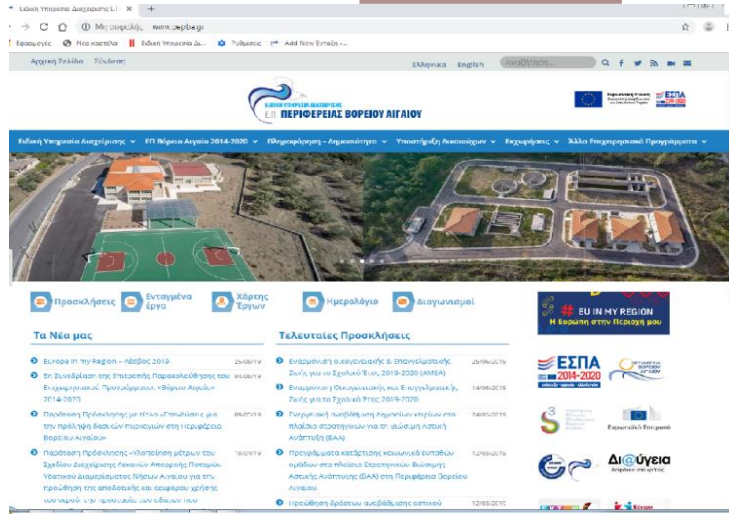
Ειδική Υπηρεσία Διαχείρισης Ε.Π. ×  +

← → C ⓘ Μη ασφαλής | www.pepba.gr

Εφαρμογές  Νέα καρτέλα  Ειδική Υπηρεσία Δι...  Ρυθμίσεις  Add New Εντολή –

Αρχική Σελίδα  Σύνδεση

Ελληνικα  English  Αναζήτηση...

ΕΙΔΙΚΗ ΥΠΗΡΕΣΙΑ ΔΙΑΧΕΙΡΙΣΗΣ
ΕΠ ΠΕΡΙΦΕΡΕΙΑΣ ΒΟΡΕΙΟΥ ΑΙΓΑΙΟΥ

ΕΣΠΑ

Ειδική Υπηρεσία Διαχείρισης ∨  ΕΠ Βόρειο Αιγαίο 2014-2020 ∨  Πληροφόρηση - Δημοσιότητα ∨  Υποστήριξη Δικαιούχων ∨  Εφαρμογές ∨  Άλλα Επιχειρησιακά Προγράμματα ∨

Προσκλήσεις  Ενταγμένα έργα  Χάρτης Έργων  Ημερολόγιο  Διαγωνισμοί

Τα Νέα μας

Europe in my Region – Λέσβος 2019  25/06/19

5η Συνεδρίαση της Επιτροπής Παρακολούθησης του Επιχειρησιακού Προγράμματος «Βόρειο Αιγαίο» 2014-2020  05/06/19

Παράταση Πρόσκλησης με τίτλο «Επιδότηση για την πρόληψη βασικών κινδύνων στη Περιφέρεια Βορείου Αιγαίου»  05/07/19

Παράταση Πρόσκλησης «Υλοποίηση μέτρων του Σχεδίου Διαχείρισης Λεκανών Απορροής Ποταμών Υδατικού Διαμερίσματος Νήσων Αιγαίου για την προώθηση της αποδοτικής και οικονομικής χρήσης του νερού - την προστασία των εδαφών που  18/06/19

Τελευταίες Προσκλήσεις

Εναρμόνιση οικογενειακής & Επαγγελματικής Ζωής για το Σχολικό Έτος 2019-2020 (ΑΜΕΑ)  25/06/2019

Εναρμόνιση Οικογενειακής και Επαγγελματικής Ζωής για το Σχολικό Έτος 2019-2020  14/06/2019

Ενεργειακή αναβάθμιση δημοσίων κτιρίων στο πλαίσιο στρατηγικών για τη βιώσιμη Αστική Ανάπτυξη (ΒΑΑ)  24/05/2019

Προγράμματα κατάρτισης κοινωνικά ευπαθών ομάδων στο πλαίσιο Στρατηγικών Βιώσιμης Αστικής Ανάπτυξης (ΒΑΑ) στη Περιφέρεια Βορείου Αιγαίου  12/05/2019

Προώθηση δράσεων αναβάθμισης αστικού  12/05/2019

# EU IN MY REGION
Η Ευρώπη στην Περιοχή μου

ΕΣΠΑ 2014-2020

ΠΕΡΙΦΕΡΕΙΑ ΒΟΡΕΙΟΥ ΑΙΓΑΙΟΥ

Ευρωπαϊκή Επιτροπή

Δι@ύγεια